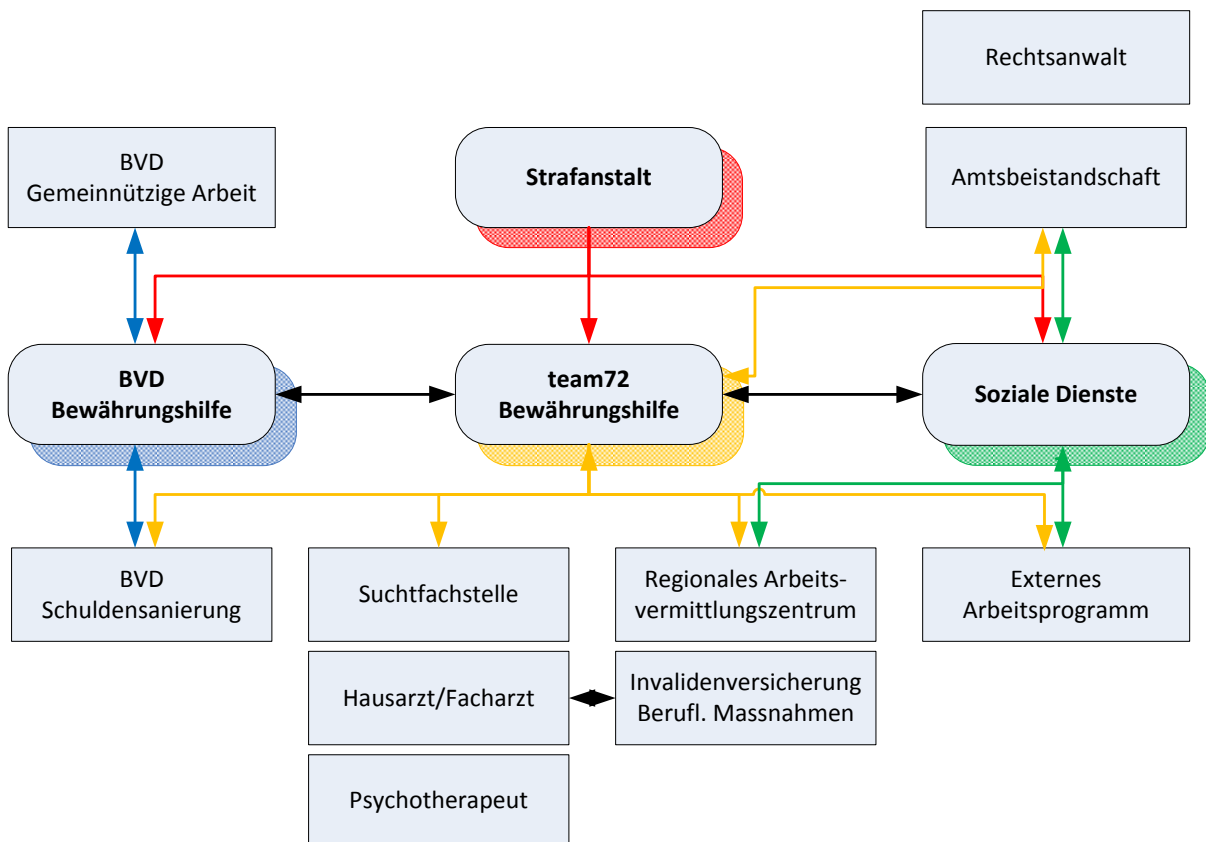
Rechtsanwalt

BVD
Gemeinnützige Arbeit

Strafanstalt

Amtsbeistandschaft

BVD
Bewährungshilfe

team72
Bewährungshilfe

Soziale Dienste

BVD
Schuldensanierung

Suchtfachstelle

Regionales Arbeitsvermittlungszentrum

Externes
Arbeitsprogramm

Hausarzt/Facharzt

Invalidenversicherung
Berufl. Massnahmen

Psychotherapeut